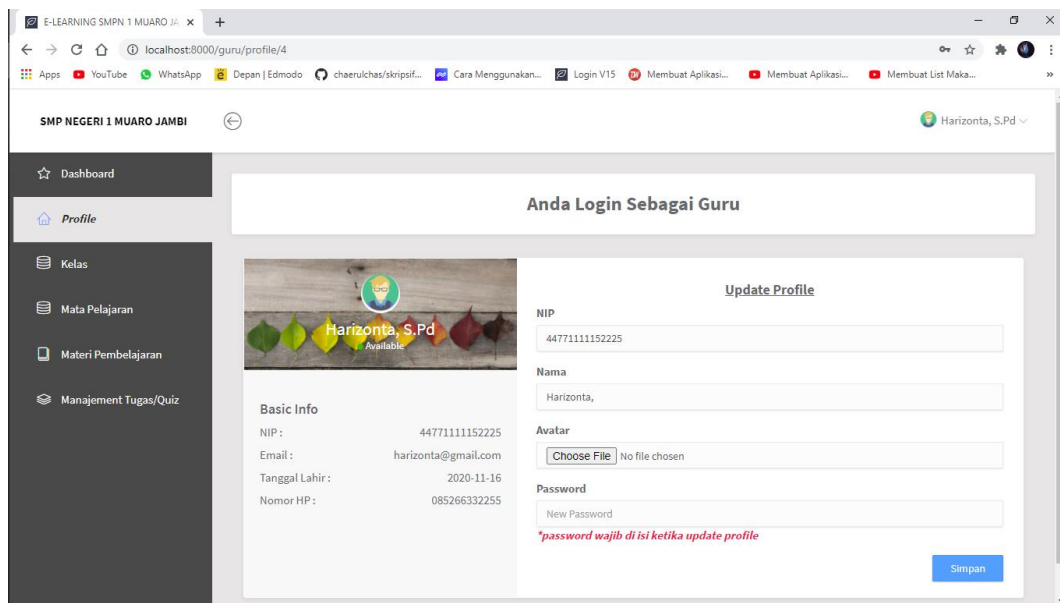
E-LEARNING SMPN 1 MUARO JA ×

localhost:8000/guru/profile/4

Apps YouTube WhatsApp Depan | Edmodo chaerulchas/skripsif... Cara Menggunakan... Login V15 Membuat Aplikasi... Membuat Aplikasi... Membuat List Maka...

SMP NEGERI 1 MUARO JAMBI

Harizonta, S.Pd

Dashboard

Profile

Kelas

Mata Pelajaran

Materi Pembelajaran

Manajement Tugas/Quiz

Anda Login Sebagai Guru

Harizonta, S.Pd
Available

Basic Info

| | |
|---|---|
| NIP : | 44771111152225 |
| Email : | harizonta@gmail.com |
| Tanggal Lahir : | 2020-11-16 |
| Nomor HP : | 085266332255 |

Update Profile

NIP

44771111152225

Nama

Harizonta,

Avatar

Choose File No file chosen

Password

New Password

*password wajib di isi ketika update profile

Simpan